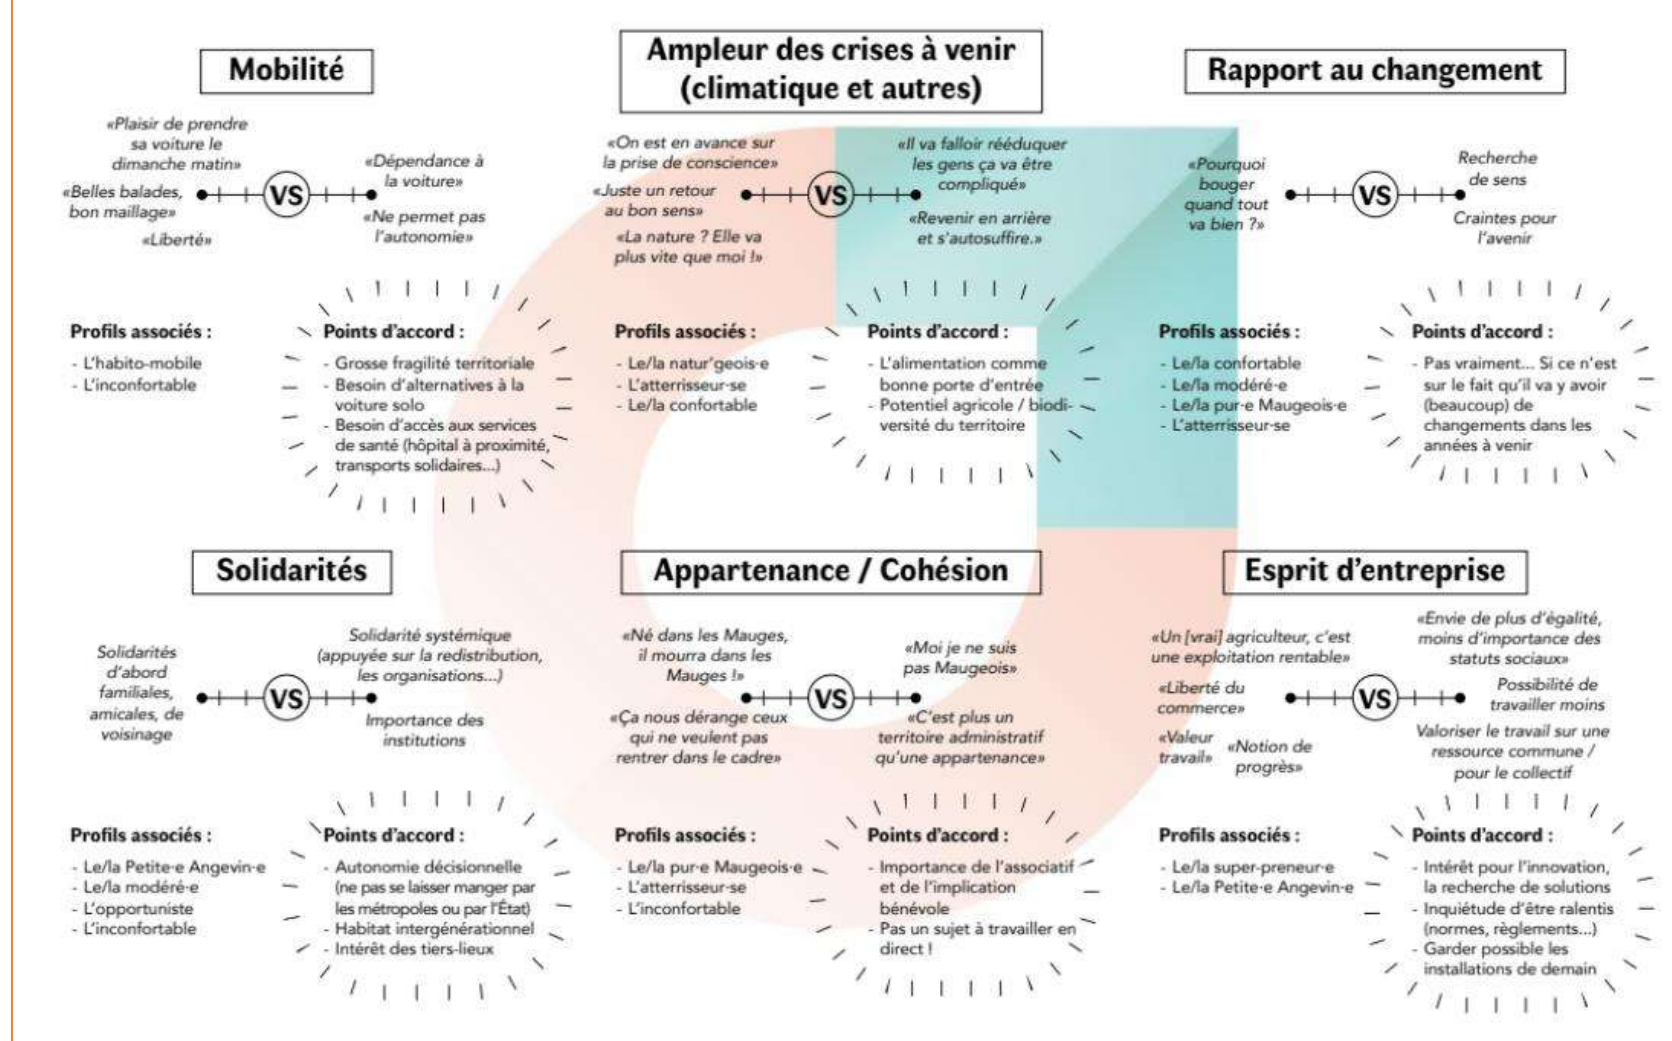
Mobilité

«Plaisir de prendre sa voiture le dimanche matin»

«Belles balades, bon maillage»

«Liberté»

VS

«Dépendance à la voiture»

«Ne permet pas l'autonomie»

Profils associés :
- L'habito-mobile
- L'inconfortable

Points d'accord :
- Grosse fragilité territoriale
- Besoin d'alternatives à la voiture solo
- Besoin d'accès aux services de santé (hôpital à proximité, transports solidaires...)

Ampleur des crises à venir (climatique et autres)

«On est en avance sur la prise de conscience»

«Juste un retour au bon sens»

«La nature ? Elle va plus vite que moi !»

VS

«Il va falloir rééduquer les gens ça va être compliqué»

«Revenir en arrière et s'autosuffire.»

Profils associés :
- Le/la natur'geois-e
- L'atterrisseur-se
- Le/la confortable

Points d'accord :
- L'alimentation comme bonne porte d'entrée
- Potentiel agricole / biodiversité du territoire

Rapport au changement

«Pourquoi bouger quand tout va bien ?»

VS

Recherche de sens

Craintes pour l'avenir

Profils associés :
- Le/la confortable
- Le/la modéré-e
- Le/la pur-e Maugeois-e
- L'atterrisseur-se

Points d'accord :
- Pas vraiment... Si ce n'est sur le fait qu'il va y avoir (beaucoup) de changements dans les années à venir

Solidarités

Solidarités d'abord familiales, amicales, de voisinage

VS

Solidarité systémique (appuyée sur la redistribution, les organisations...)

Importance des institutions

Profils associés :
- Le/la Petite-e Angevin-e
- Le/la modéré-e
- L'opportuniste
- L'inconfortable

Points d'accord :
- Autonomie décisionnelle (ne pas se laisser manger par les métropoles ou par l'État)
- Habitat intergénérationnel
- Intérêt des tiers-lieux

Appartenance / Cohésion

«Né dans les Mauges, il mourra dans les Mauges !»

«Ça nous dérange ceux qui ne veulent pas rentrer dans le cadre»

VS

«Moi je ne suis pas Maugeois»

«C'est plus un territoire administratif qu'une appartenance»

Profils associés :
- Le/la pur-e Maugeois-e
- L'atterrisseur-se
- L'inconfortable

Points d'accord :
- Importance de l'associatif et de l'implication bénévole
- Pas un sujet à travailler en direct !

Esprit d'entreprise

«Un [vrai] agriculteur, c'est une exploitation rentable»

«Liberté du commerce»

«Valeur travail»

«Notion de progrès»

VS

«Envie de plus d'égalité, moins d'importance des statuts sociaux»

Possibilité de travailler moins

Valoriser le travail sur une ressource commune / pour le collectif

Profils associés :
- Le/la super-preneur-e
- Le/la Petite-e Angevin-e

Points d'accord :
- Intérêt pour l'innovation, la recherche de solutions
- Inquiétude d'être ralentis (normes, règlements...)
- Garder possible les installations de demain